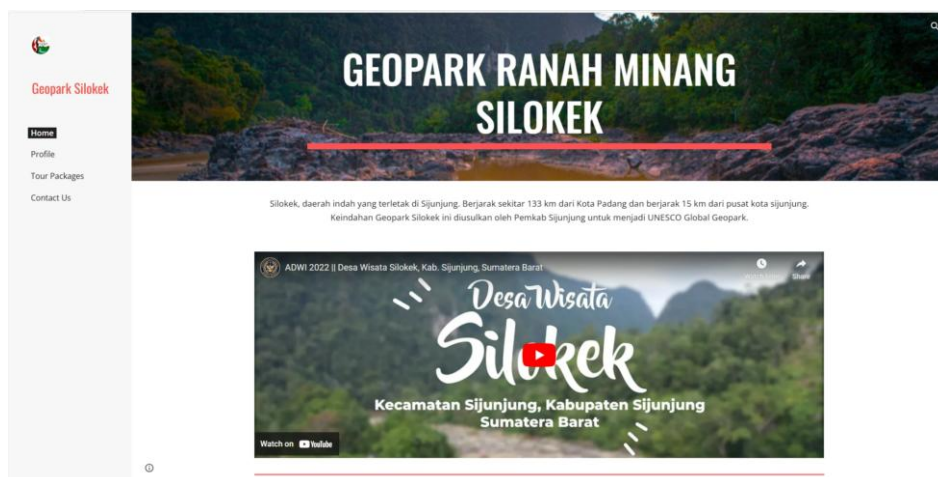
Geopark Silokek

Home
Profile
Tour Packages
Contact Us

GEOPARK RANAH MINANG SILOKEK

Silokek, daerah indah yang terletak di Sijunjung. Berjarak sekitar 133 km dari Kota Padang dan berjarak 15 km dari pusat kota sijunjung. Keindahan Geopark Silokek ini diusulkan oleh Pemkab Sijunjung untuk menjadi UNESCO Global Geopark.

ADWI 2022 || Desa Wisata Silokek, Kab. Sijunjung, Sumatera Barat

Watch later
Share

Desa Wisata
Silokek
Kecamatan Sijunjung, Kabupaten Sijunjung
Sumatera Barat

Watch on YouTube